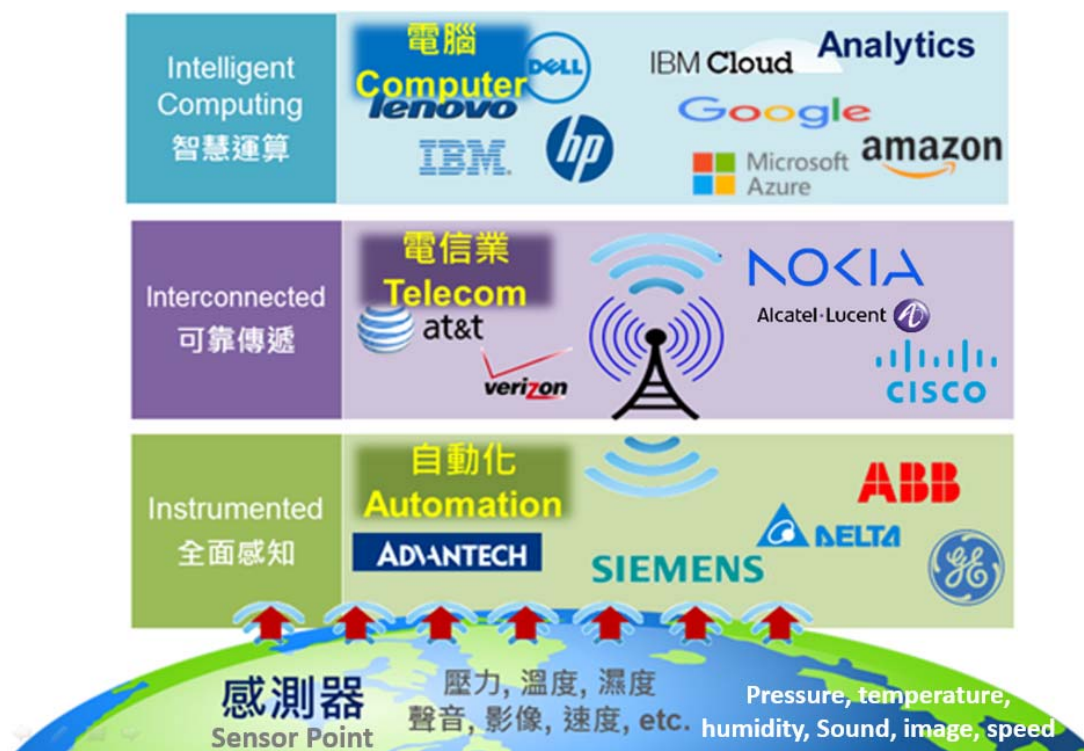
Intelligent Computing
智慧運算

電腦
Computer
DELL
lenovo
IBM
hp
IBM Cloud
Analytics
Google
Microsoft Azure
amazon

Interconnected
可靠傳遞

電信業
Telecom
at&t
verizon
NOKIA
Alcatel·Lucent
CISCO

Instrumented
全面感知

自動化
Automation
ADVANTECH
SIEMENS
ABB
DELTA
GE

感測器
Sensor Point
壓力, 溫度, 濕度
聲音, 影像, 速度, etc.
Pressure, temperature, humidity, Sound, image, speed